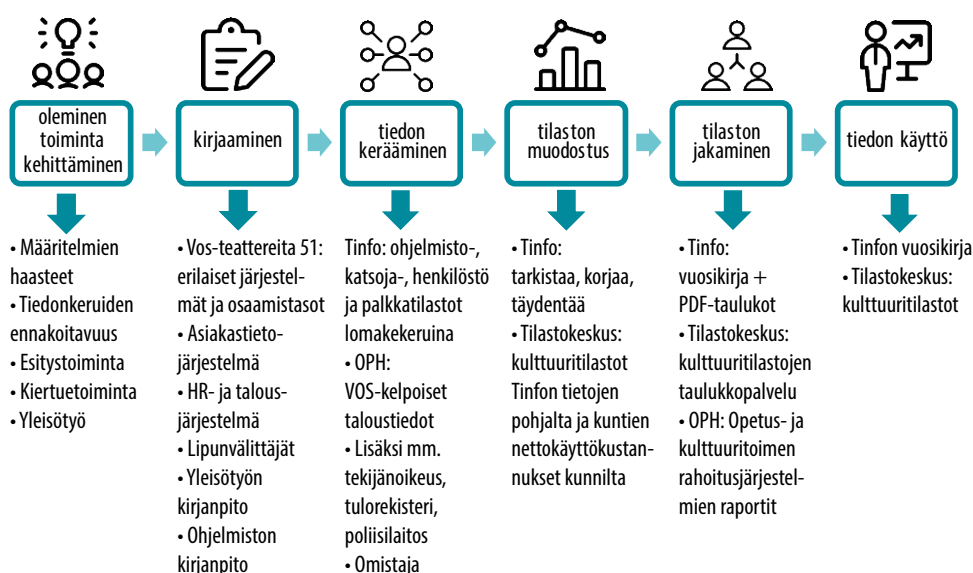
oleminen toiminta kehittäminen

kirjaaminen

tiedon kerääminen

tilaston muodostus

tilaston jakaminen

tiedon käyttö

• Määritelmien haasteet
• Tiedonkeruiden ennakoitavuus
• Esitystoiminta
• Kiertuetoiminta
• Yleisötyö

• Vos-teattereita 51: erilaiset järjestelmät ja osaamistasot
• Asiakastietojärjestelmä
• HR- ja talousjärjestelmä
• Lipunvälittäjät
• Yleisötyön kirjanpito
• Ohjelmiston kirjanpito

Tinfo: ohjelmisto-, katsoja-, henkilöstö ja palkkatilastot lomakekeruina
• OPH: VOS-kelpoiset taloustiedot
• Lisäksi mm. tekijänoikeus, tulorekisteri, poliisilaitos
• Omistaja

• Tinfo: tarkistaa, korjaa, täydentää
• Tilastokeskus: kulttuuritilastot Tinfon tietojen pohjalta ja kuntien nettokäyttökustannukset kunnilta

• Tinfo: vuosikirja + PDF-taulukot
• Tilastokeskus: kulttuuritilastojen taulukkopalvelu
• OPH: Opetus- ja kulttuuritoimen rahoitusjärjestelmien raportit

• Tinfon vuosikirja
• Tilastokeskus: kulttuuritilastot